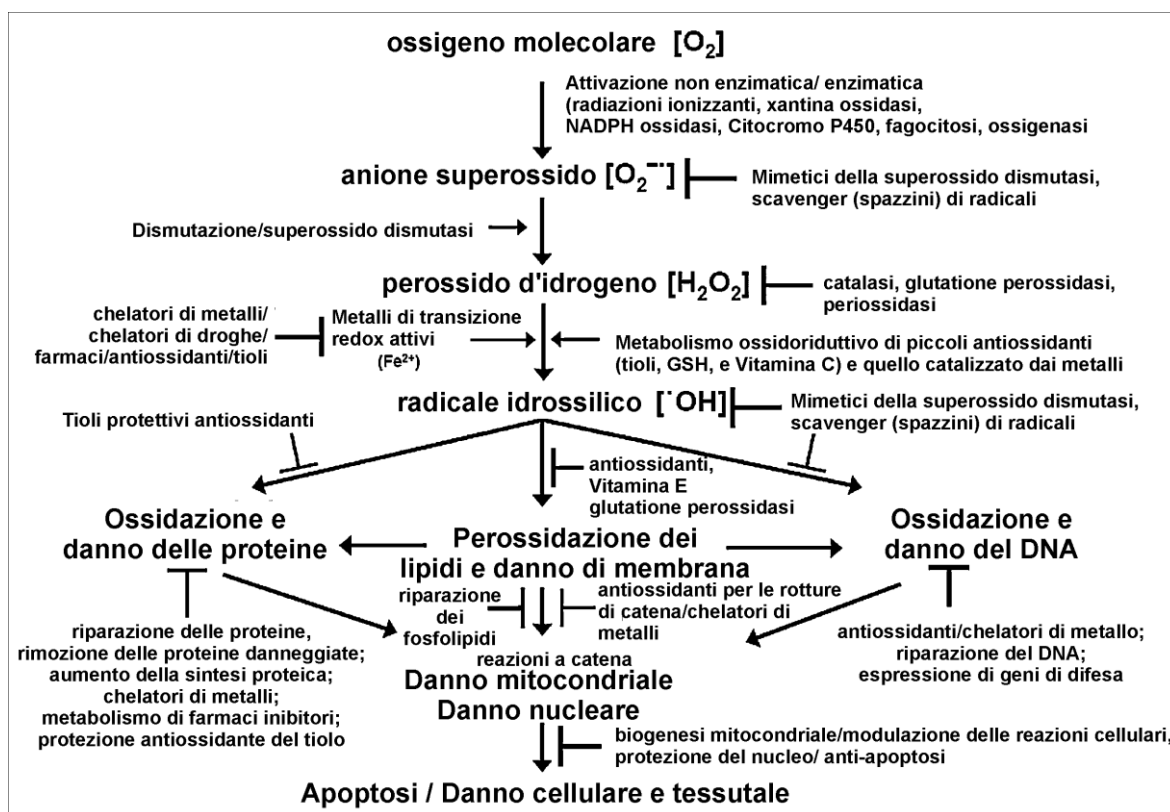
ossigeno molecolare [$O_2$]

Attivazione non enzimatica/ enzimatica (radiazioni ionizzanti, xantina ossidasi, NADPH ossidasi, Citocromo P450, fagocitosi, ossigenasi

anione superossido [$O_2^{-\cdot}$]

Mimetici della superossido dismutasi, scavenger (spazzini) di radicali

Dismutazione/superossido dismutasi

perossido d'idrogeno [$H_2O_2$]

catalasi, glutatione perossidasi, periossidasi

chelatori di metalli/ chelatori di droghe/ farmaci/antiossidanti/tioli

Metalli di transizione redox attivi ($Fe^{2+}$)

Metabolismo ossidoriduttivo di piccoli antiossidanti (tioli, GSH, e Vitamina C) e quello catalizzato dai metalli

radicale idrossilico [$^{\cdot}OH$]

Mimetici della superossido dismutasi, scavenger (spazzini) di radicali

Tioli protettivi antiossidanti

antiossidanti, Vitamina E glutatione perossidasi

Ossidazione e danno delle proteine

Perossidazione dei lipidi e danno di membrana

Ossidazione e danno del DNA

riparazione dei fosfolipidi

antiossidanti per le rotture di catena/chelatori di metalli

riparazione delle proteine, rimozione delle proteine danneggiate; aumento della sintesi proteica; chelatori di metalli; metabolismo di farmaci inibitori; protezione antiossidante del tiolo

reazioni a catena

Danno mitocondriale

Danno nucleare

antiossidanti/chelatori di metallo; riparazione del DNA; espressione di geni di difesa

biogenesi mitocondriale/modulazione delle reazioni cellulari, protezione del nucleo/ anti-apoptosi

Apoptosi / Danno cellulare e tessutale